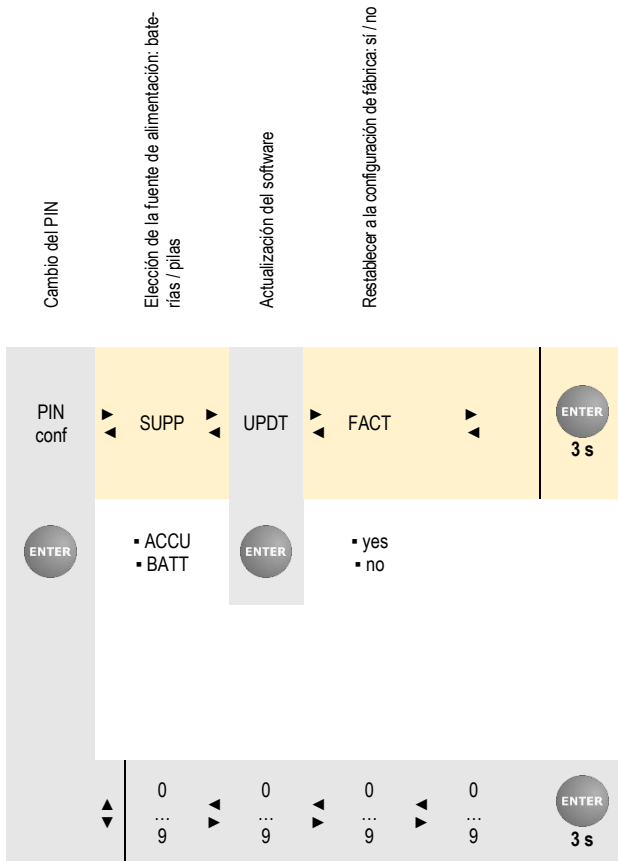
Cambio del PIN

Elección de la fuente de alimentación: baterías / pilas

Actualización del software

Restablecer a la configuración de fábrica: sí / no

PIN conf ► ◄ SUPP ► ◄ UPDT ► ◄ FACT ► ◄ ENTER 3 s

ENTER

▪ ACCU
▪ BATT

ENTER

▪ yes
▪ no

▲ ▼ 0 … 9 ◄ ► 0 … 9 ◄ ► 0 … 9 ◄ ► 0 … 9 ENTER 3 s